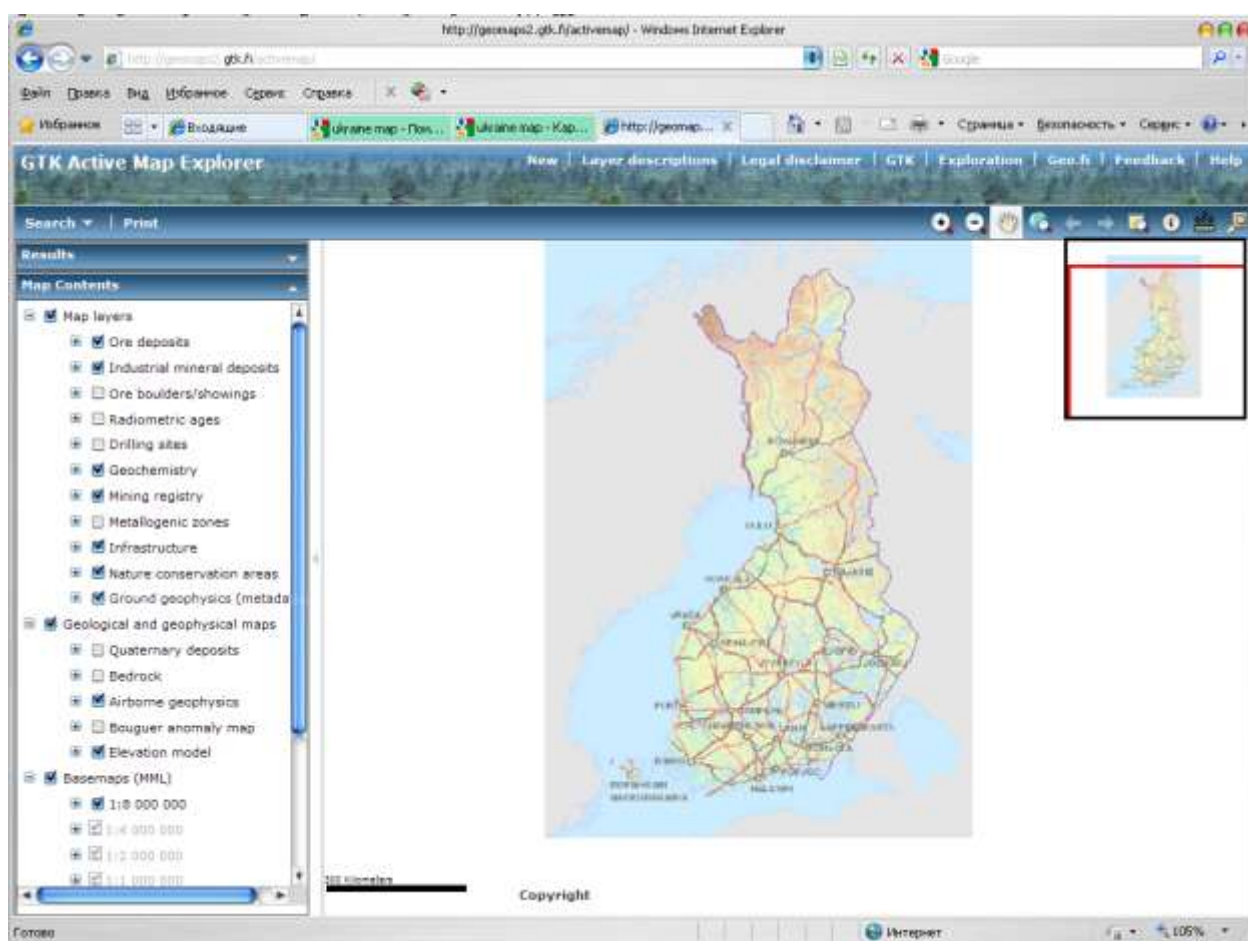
http://geomaps2.gtk.fi/activemap/ - Windows Internet Explorer

http://geomaps2.gtk.fi/activemap/

Google

Файл Правка Вид Избранное Сервис Справка

Избранное Входящие ukraine map - Пои... ukraine map - Кар... http://geomap...

Страница • Безопасность • Сервис •

GTK Active Map Explorer

New | Layer descriptions | Legal disclaimer | GTK | Exploration | Geo.fi | Feedback | Help

Search ▾ | Print

Results

Map Contents

Map layers
Ore deposits
Industrial mineral deposits
Ore boulders/showings
Radiometric ages
Drilling sites
Geochemistry
Mining registry
Metallogenic zones
Infrastructure
Nature conservation areas
Ground geophysics (metada
Geological and geophysical maps
Quaternary deposits
Bedrock
Airborne geophysics
Bouguer anomaly map
Elevation model
Basemaps (MML)
1:8 000 000
1:4 000 000
1:2 000 000
1:1 000 000

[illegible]

100 Kilometers

Copyright

Готово

Интернет

105%